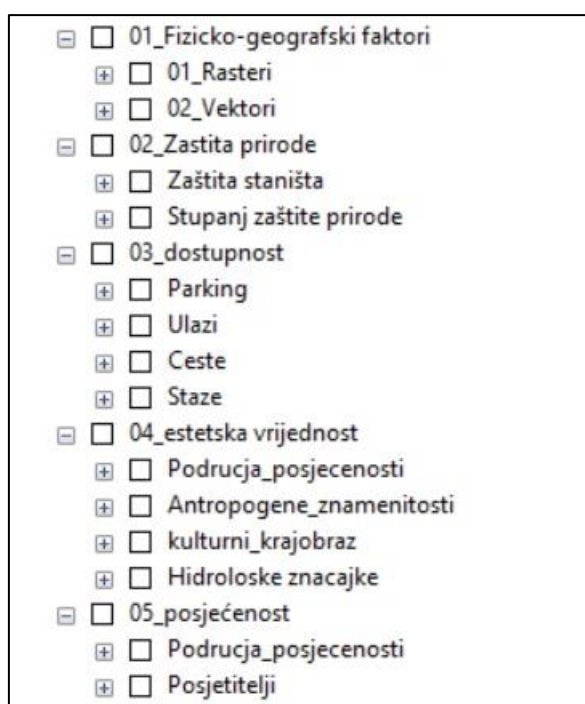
01_Fizicko-geografski faktori
01_Rasteri
02_Vektori
02_Zastita prirode
Zaštita staništa
Stupanj zaštite prirode
03_dostupnost
Parking
Ulazi
Ceste
Staze
04_estetska vrijednost
Podrucja_posjecenosti
Antropogene_znamenitosti
kulturni_krajobraz
Hidroloske znacajke
05_posjećenost
Podrucja_posjecenosti
Posjetitelji